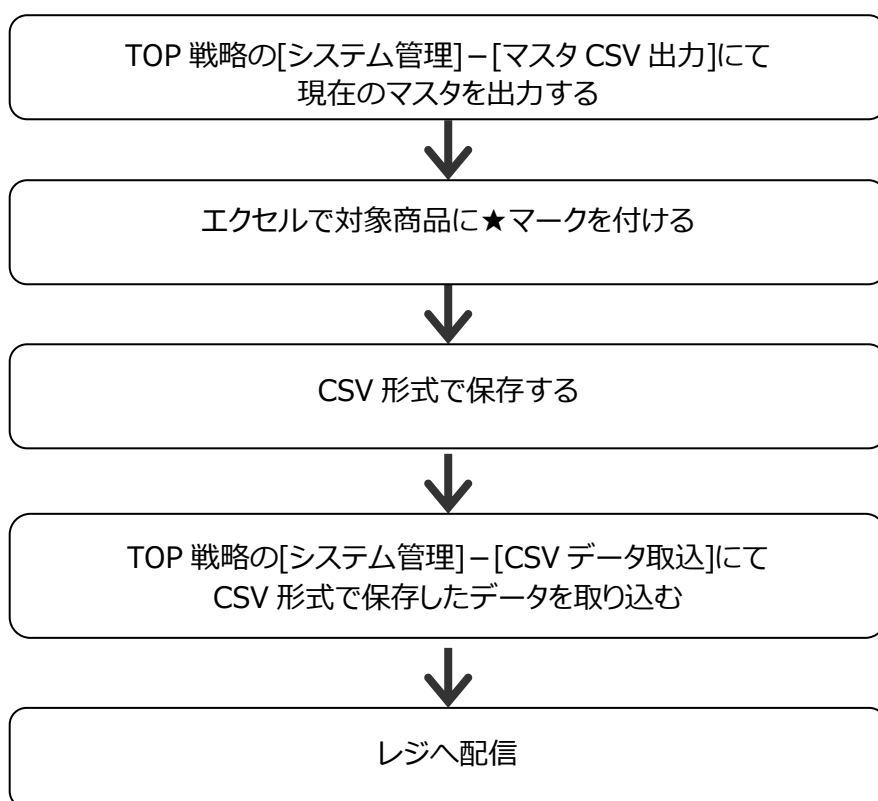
TOP 戦略の[システム管理]－[マスタ CSV 出力]にて
現在のマスタを出力する

エクセルで対象商品に★マークを付ける

CSV 形式で保存する

TOP 戦略の[システム管理]－[CSV データ取込]にて
CSV 形式で保存したデータを取り込む

レジへ配信